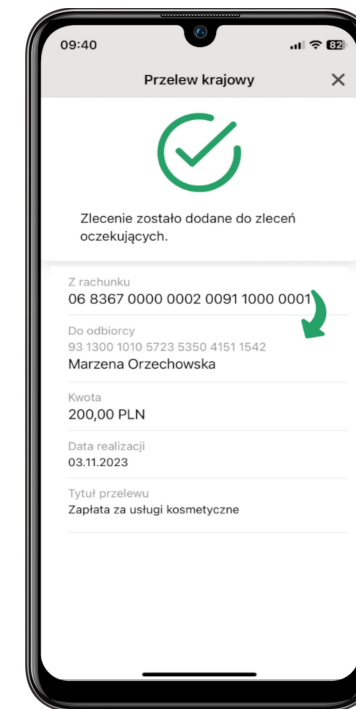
09:40

82

Przelew krajowy

×

Zlecenie zostało dodane do zleceń oczekujących.

Z rachunku
06 8367 0000 0002 0091 1000 0001

Do odbiorcy
93 1300 1010 5723 5350 4151 1542
Marzena Orzechowska

Kwota
200,00 PLN

Data realizacji
03.11.2023

Tytuł przelewu
Zapłata za usługi kosmetyczne